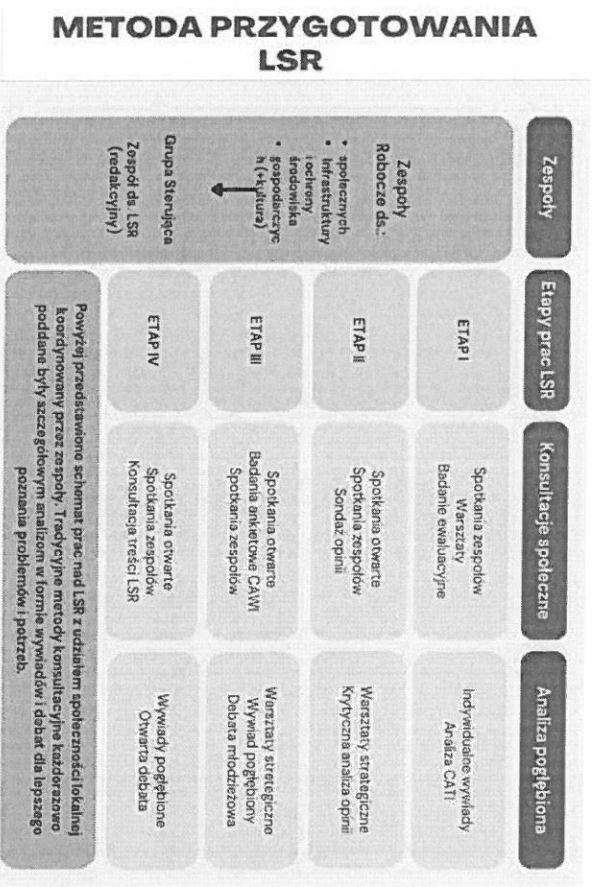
METODA PRZYGOTOWANIA LSR

| Zespoły | Etapy prac LSR | Konsultacje społeczne | Analiza pogłębiona |
|---|---|---|---|
| Zespoły Robocze ds.: • społecznych • infrastruktury i ochrony środowiska • gospodarczych (+kultura) | ETAP I | Spotkania zespołów Warsztaty Badanie ewaluacyjne | Indywidualne wywiady Analiza CATI |
| | ETAP II | Spotkania otwarte Spotkania zespołów Sondaż opinii | Warsztaty strategiczne Krytyczna analiza opinii |
| Grupa Sterująca | ETAP III | Spotkania otwarte Badania ankietowe CAWI Spotkania zespołów | Warsztaty strategiczne Wywiad pogłębiony Debata młodzieżowa |
| Zespół ds. LSR (redakcyjny) | ETAP IV | Spotkania otwarte Spotkania zespołów Konsultacja treści LSR | Wywiady pogłębione Otwarta debata |

Powyżej przedstawiono schemat prac nad LSR z udziałem społeczności lokalnej koordynowany przez zespoły. Tradycyjne metody konsultacyjne każdorazowo poddane były szczegółowym analizom w formie wywiadów i debat dla lepszego poznania problemów i potrzeb.